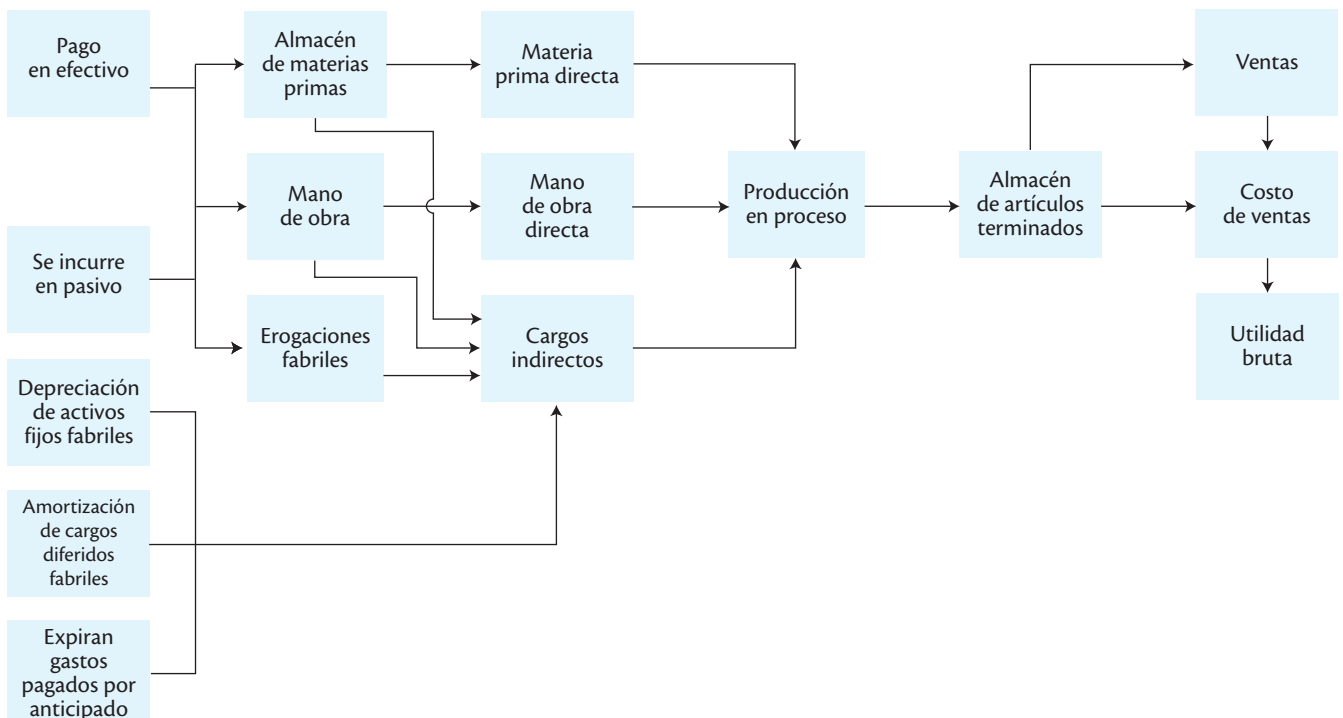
Pago en efectivo

Se incurre en pasivo

Depreciación de activos fijos fabriles

Amortización de cargos diferidos fabriles

Expiran gastos pagados por anticipado

Almacén de materias primas

Mano de obra

Erogaciones fabriles

Materia prima directa

Mano de obra directa

Cargos indirectos

Producción en proceso

Almacén de artículos terminados

Ventas

Costo de ventas

Utilidad bruta